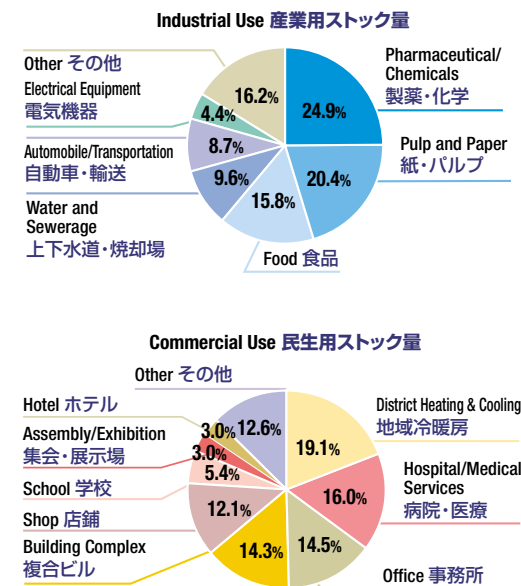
Industrial Use 産業用ストック量

Other その他

Electrical Equipment 電気機器

Automobile/Transportation 自動車・輸送

Water and Sewerage 上下水道・焼却場

16.2%

4.4%

8.7%

9.6%

15.8%

24.9%

20.4%

Pharmaceutical/ Chemicals 製薬・化学

Pulp and Paper 紙・パルプ

Food 食品

Commercial Use 民生用ストック量

Other その他

Hotel ホテル

Assembly/Exhibition 集会・展示場

School 学校

Shop 店舗

Building Complex 複合ビル

3.0%

12.6%

3.0%

5.4%

12.1%

14.3%

14.5%

19.1%

16.0%

District Heating & Cooling 地域冷暖房

Hospital/Medical Services 病院・医療

Office 事務所